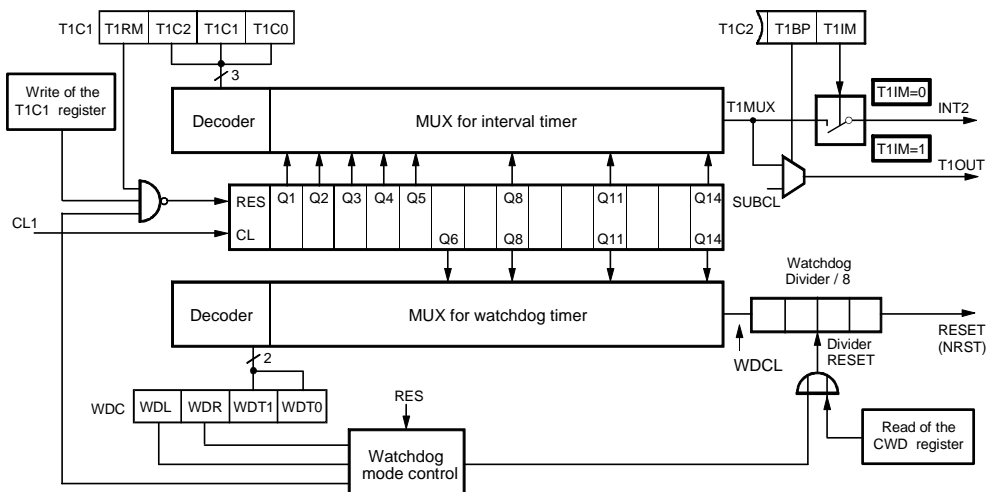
T1C1 T1RM T1C2 T1C1 T1C0

3

T1C2 T1BP T1IM

Write of the T1C1 register

Decoder

MUX for interval timer

T1MUX

T1IM=0

INT2

T1IM=1

T1OUT

SUBCL

CL1

RES

CL

Q1 Q2 Q3 Q4 Q5 Q8 Q11 Q14

Q6 Q8 Q11 Q14

Watchdog Divider / 8

Decoder

MUX for watchdog timer

RESET (NRST)

WDCL

Divider RESET

2

WDC WDL WDR WDT1 WDT0

RES

Watchdog mode control

Read of the CWD register